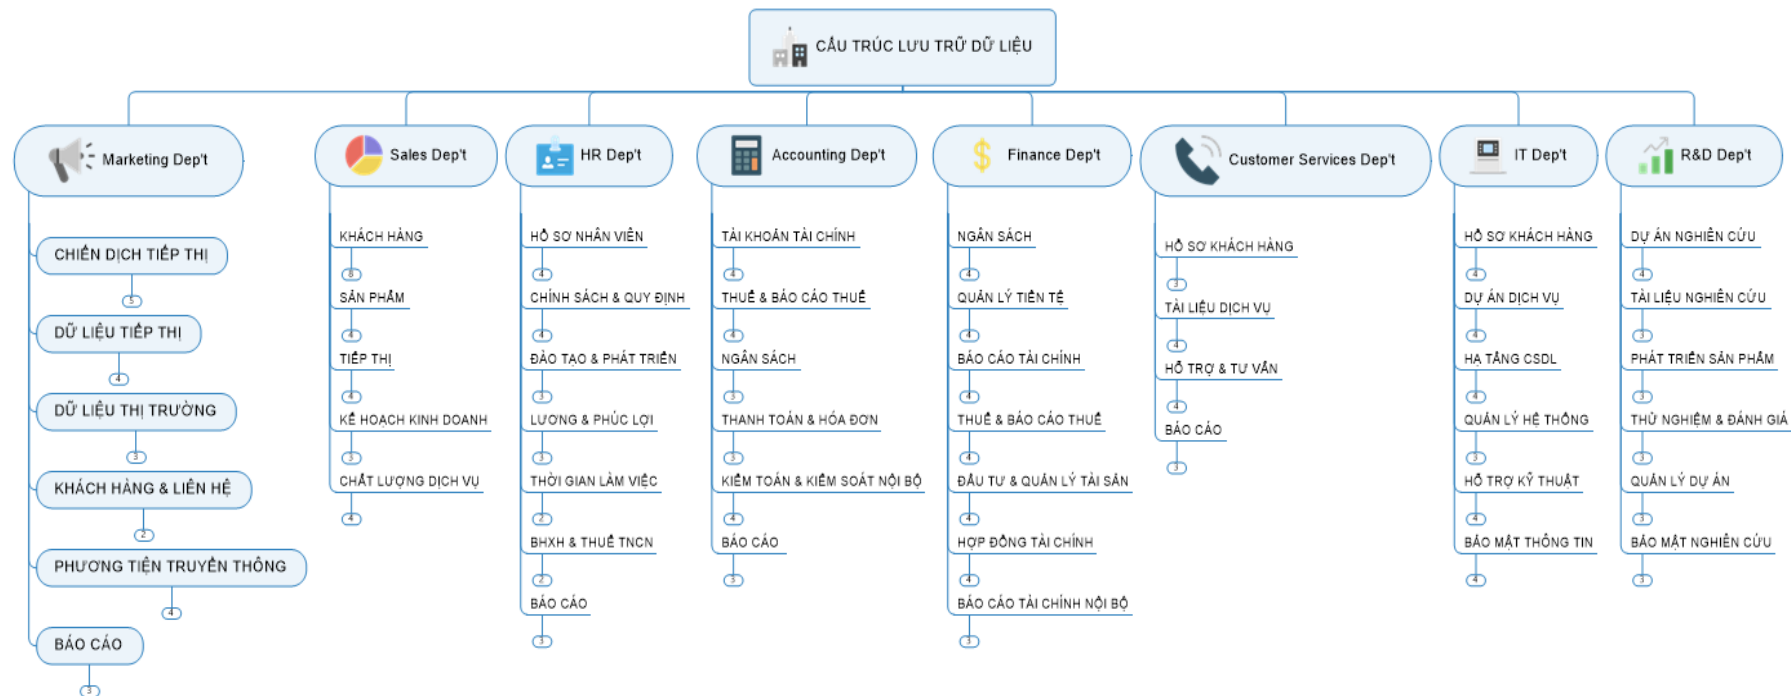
CẤU TRÚC LƯU TRỮ DỮ LIỆU

Marketing Dep't

CHIẾN DỊCH TIẾP THỊ
5
DỮ LIỆU TIẾP THỊ
4
DỮ LIỆU THỊ TRƯỜNG
3
KHÁCH HÀNG & LIÊN HỆ
2
PHƯƠNG TIỆN TRUYỀN THÔNG
4
BÁO CÁO
3

Sales Dep't

KHÁCH HÀNG
6
SẢN PHẨM
4
TIẾP THỊ
4
KẾ HOẠCH KINH DOANH
3
CHẤT LƯỢNG DỊCH VỤ
4

HR Dep't

HỒ SƠ NHÂN VIÊN
4
CHÍNH SÁCH & QUY ĐỊNH
4
ĐÀO TẠO & PHÁT TRIỂN
3
LƯƠNG & PHÚC LỢI
3
THỜI GIAN LÀM VIỆC
2
BHXH & THUẾ TNCN
2
BÁO CÁO
3

Accounting Dep't

TÀI KHOẢN TÀI CHÍNH
4
THUẾ & BÁO CÁO THUẾ
4
NGÂN SÁCH
3
THANH TOÁN & HÓA ĐƠN
3
KIỂM TOÁN & KIỂM SOÁT NỘI BỘ
4
BÁO CÁO
5

Finance Dep't

NGÂN SÁCH
4
QUẢN LÝ TIỀN TỆ
4
BÁO CÁO TÀI CHÍNH
4
THUẾ & BÁO CÁO THUẾ
4
ĐẦU TƯ & QUẢN LÝ TÀI SẢN
4
HỢP ĐỒNG TÀI CHÍNH
4
BÁO CÁO TÀI CHÍNH NỘI BỘ
4

Customer Services Dep't

HỒ SƠ KHÁCH HÀNG
3
TÀI LIỆU DỊCH VỤ
4
HỖ TRỢ & TƯ VẤN
4
BÁO CÁO
3

IT Dep't

HỒ SƠ KHÁCH HÀNG
4
DỰ ÁN DỊCH VỤ
4
HẠ TẦNG CSDL
4
QUẢN LÝ HỆ THỐNG
3
HỖ TRỢ KỸ THUẬT
4
BẢO MẬT THÔNG TIN
4

R&D Dep't

DỰ ÁN NGHIÊN CỨU
4
TÀI LIỆU NGHIÊN CỨU
3
PHÁT TRIỂN SẢN PHẨM
3
THỬ NGHIỆM & ĐÁNH GIÁ
3
QUẢN LÝ DỰ ÁN
3
BẢO MẬT NGHIÊN CỨU
3